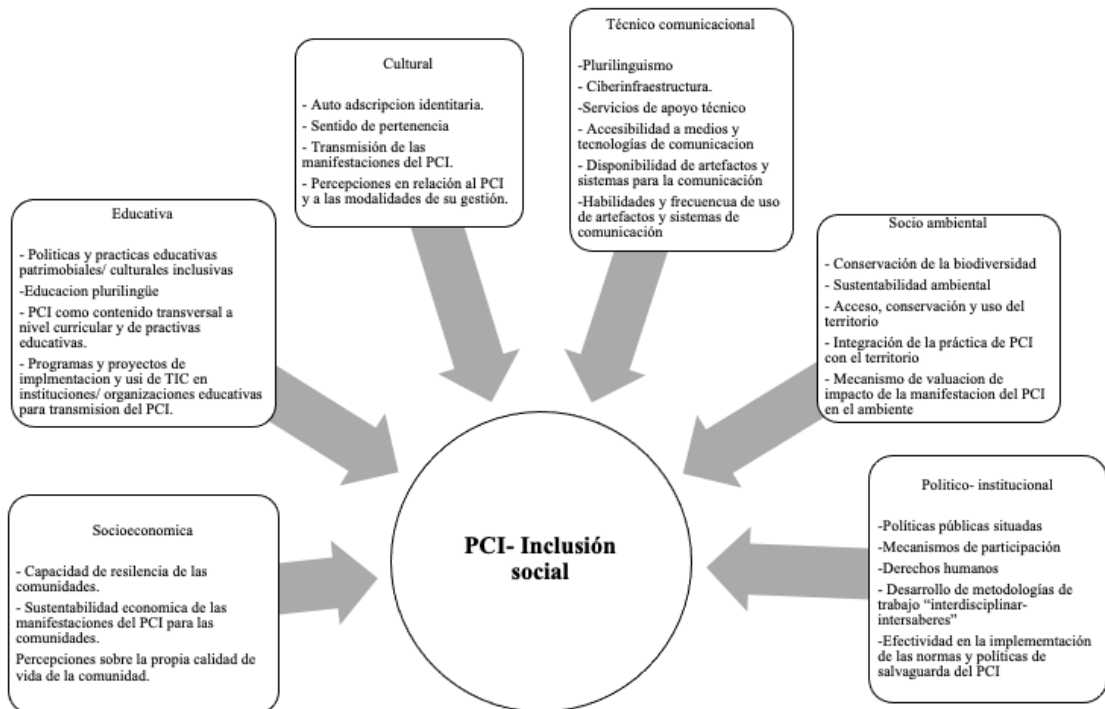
Cultural

- Auto adscripcion identitaria.
- Sentido de pertenencia
- Transmisión de las manifestaciones del PCI.
- Percepciones en relación al PCI y a las modalidades de su gestión.

Técnico comunicacional

-Plurilinguismo
- Ciberinfraestructura.
-Servicios de apoyo técnico
- Accesibilidad a medios y tecnologías de comunicacion
- Disponibilidad de artefactos y sistemas para la comunicación
-Habilidades y frecuencua de uso de artefactos y sistemas de comunicación

Educativa

- Politicas y practicas educativas patrimobiales/ culturales inclusivas
-Educacion plurilingüe
- PCI como contenido transversal a nivel curricular y de practivas educativas.
- Programas y proyectos de implmentacion y usi de TIC en instituciones/ organizaciones educativas para transmision del PCI.

Socio ambiental

- Conservación de la biodiversidad
- Sustentabilidad ambiental
- Acceso, conservación y uso del territorio
- Integración de la práctica de PCI con el territorio
- Mecanismo de valuacion de impacto de la manifestacion del PCI en el ambiente

PCI- Inclusión social

Socioeconomica

- Capacidad de resilencia de las comunidades.
- Sustentabilidad economica de las manifestaciones del PCI para las comunidades.
Percepciones sobre la propia calidad de vida de la comunidad.

Politico- institucional

-Políticas públicas situadas
-Mecanismos de participación
-Derechos humanos
- Desarrollo de metodologías de trabajo "interdisciplinar-intersaberes"
-Efectividad en la implememtación de las normas y políticas de salvaguarda del PCI